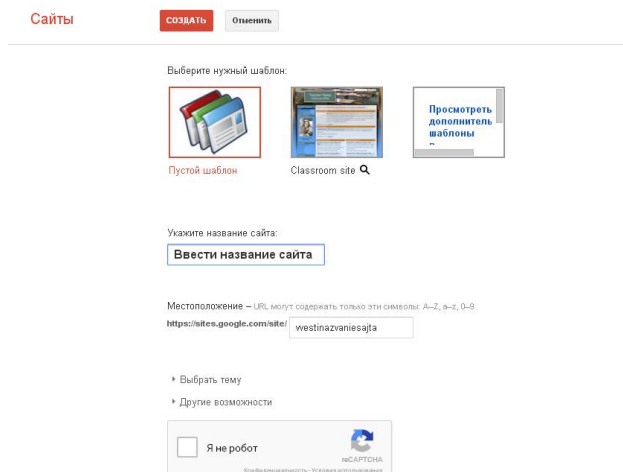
Сайты

СОЗДАТЬ

Отменить

Выберите нужный шаблон:

Пустой шаблон

Classroom site

Просмотреть дополнитель шаблоны

Укажите название сайта:

Ввести название сайта

Местоположение – URL могут содержать только эти символы: A–Z, a–z, 0–9

https://sites.google.com/site/ westinazvaniesajta

Выбрать тему

Другие возможности

Я не робот

reCAPTCHA

Конфиденциальность - Условия использования